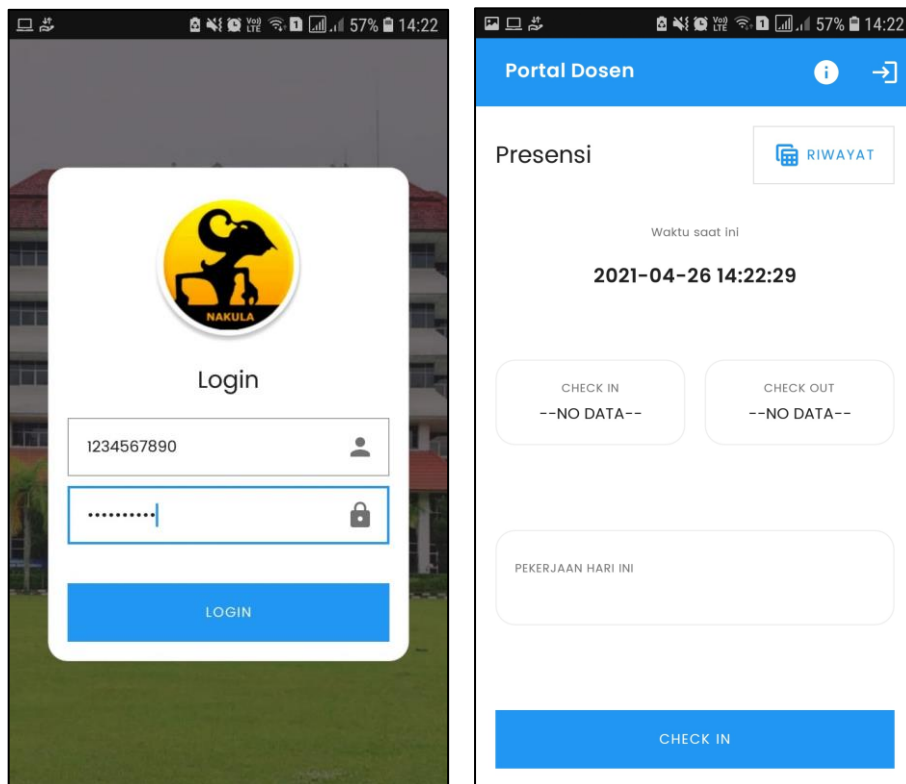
57% 14:22

NAKULA

Login

1234567890

••••••••••

LOGIN

57% 14:22

Portal Dosen

Presensi

RIWAYAT

Waktu saat ini

2021-04-26 14:22:29

CHECK IN
--NO DATA--

CHECK OUT
--NO DATA--

PEKERJAAN HARI INI

CHECK IN